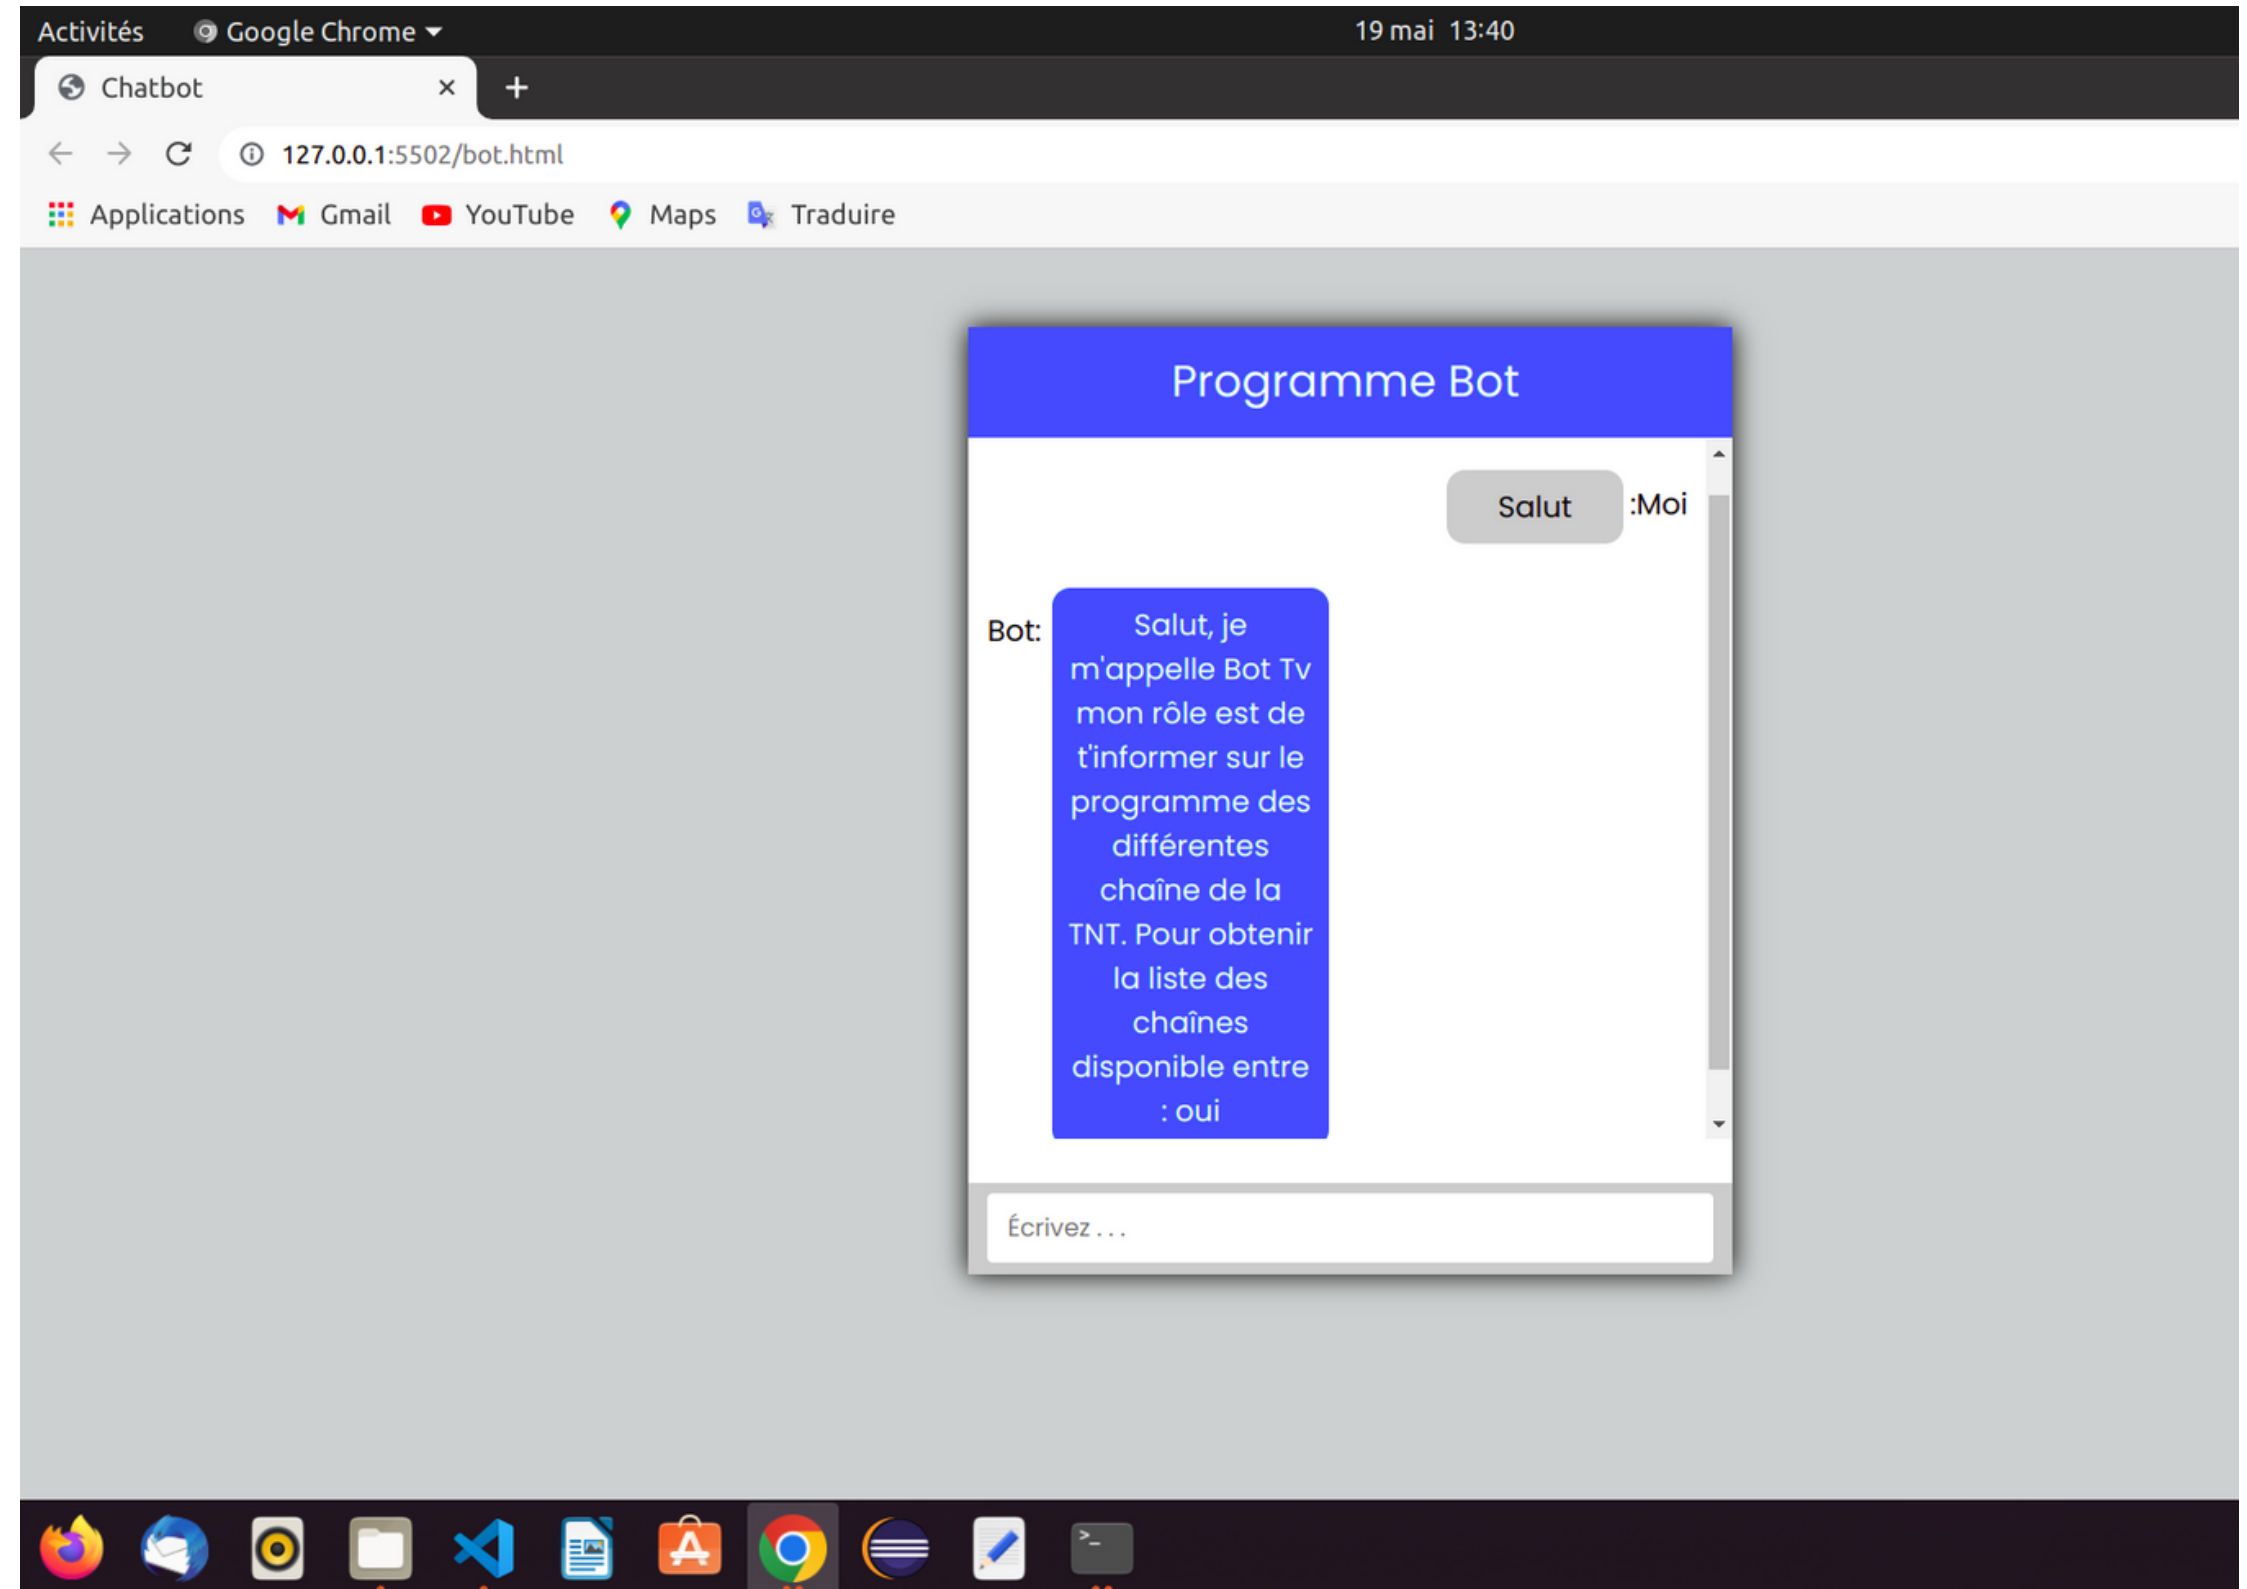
Activités Google Chrome 19 mai 13:40

Chatbot ×  +

127.0.0.1:5502/bot.html

Applications Gmail YouTube Maps Traduire

Programme Bot

Salut :Moi

Bot: Salut, je m'appelle Bot Tv mon rôle est de t'informer sur le programme des différentes chaîne de la TNT. Pour obtenir la liste des chaînes disponible entre : oui

Écrivez . . .